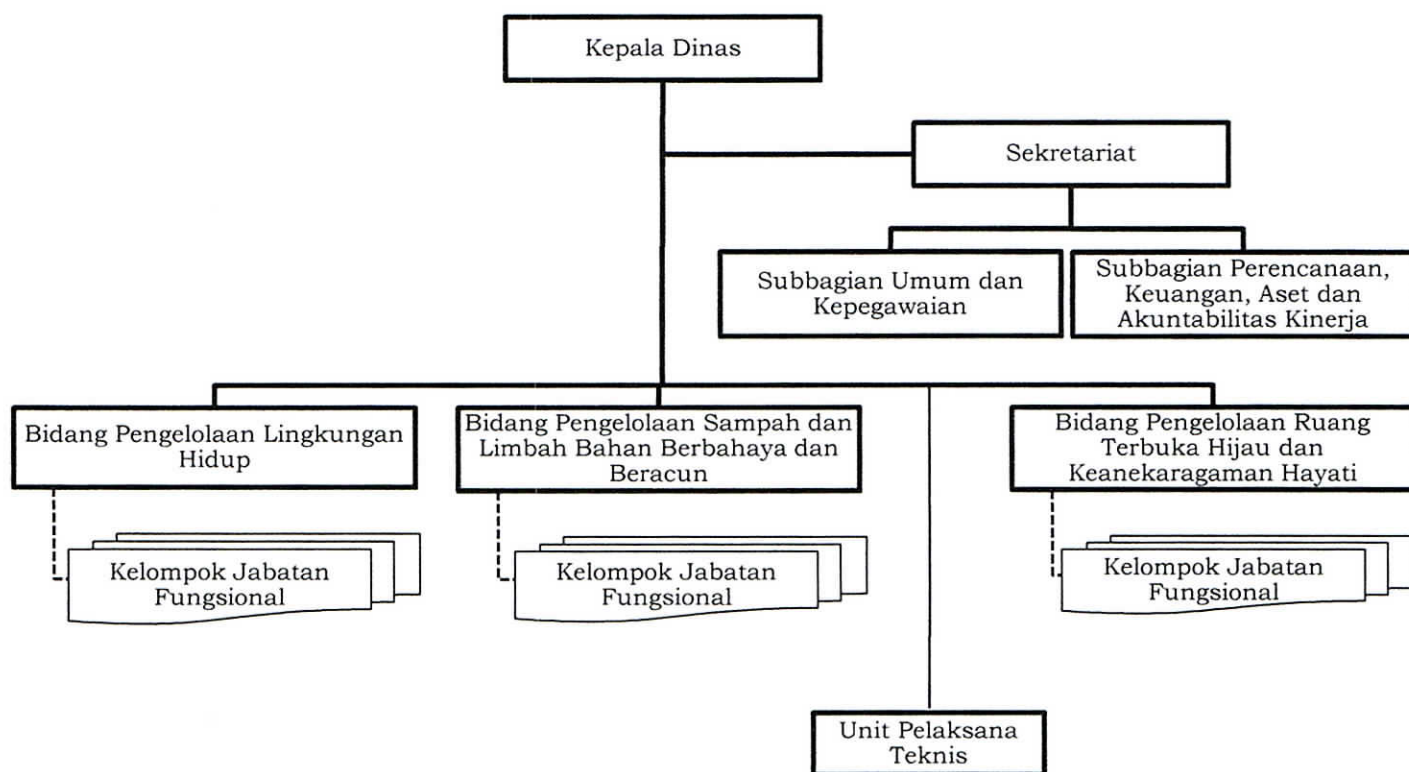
Kepala Dinas

Sekretariat

Subbagian Umum dan Kepegawaian

Subbagian Perencanaan, Keuangan, Aset dan Akuntabilitas Kinerja

Bidang Pengelolaan Lingkungan Hidup

Kelompok Jabatan Fungsional

Bidang Pengelolaan Sampah dan Limbah Bahan Berbahaya dan Beracun

Kelompok Jabatan Fungsional

Bidang Pengelolaan Ruang Terbuka Hijau dan Keanekaragaman Hayati

Kelompok Jabatan Fungsional

Unit Pelaksana Teknis